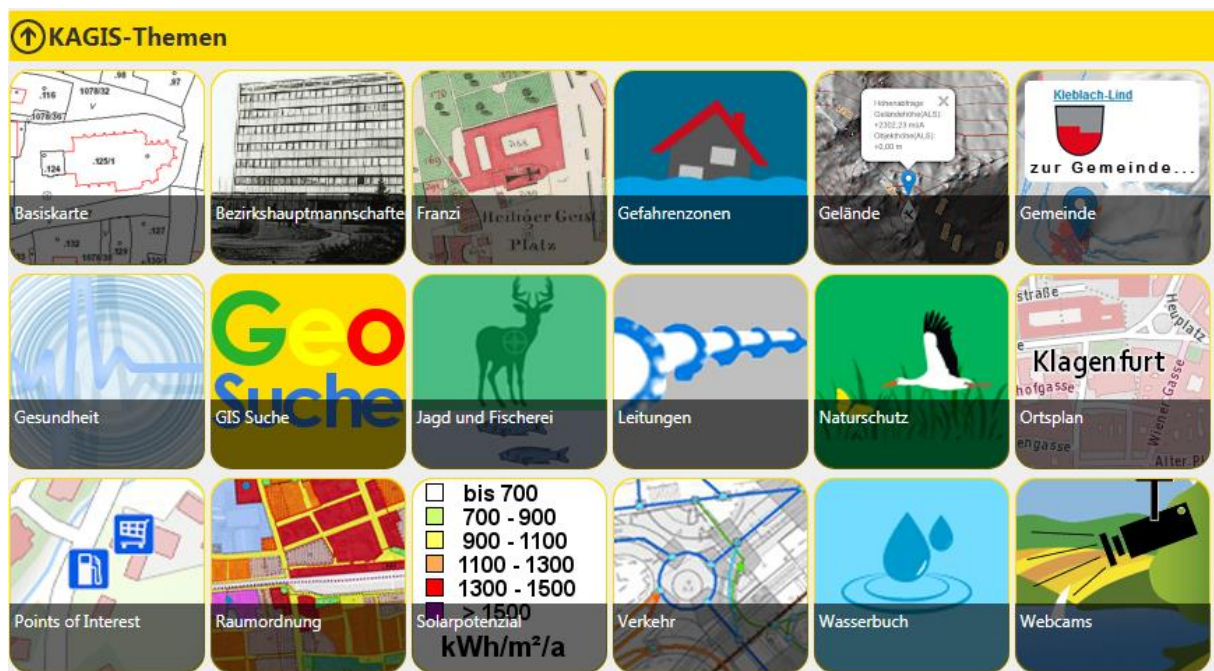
KAGIS-Themen

Basiskarte

Bezirkshauptmannschafte

Franzi

Gefahrenzonen

Geländehöhe(ALS): +2302,23 m üA
Objekthöhe(ALS): +0,00 m
Gelände

Kleblach-Lind
zur Gemeinde...
Gemeinde

Gesundheit

Geo Suche
GIS Suche

Jagd und Fischerei

Leitungen

Naturschutz

Klagenfurt
Ortsplan

Points of Interest

Raumordnung

bis 700
700 - 900
900 - 1100
1100 - 1300
1300 - 1500
> 1500
kWh/m²/a
Solarpotenzial

Verkehr

Wasserbuch

Webcams